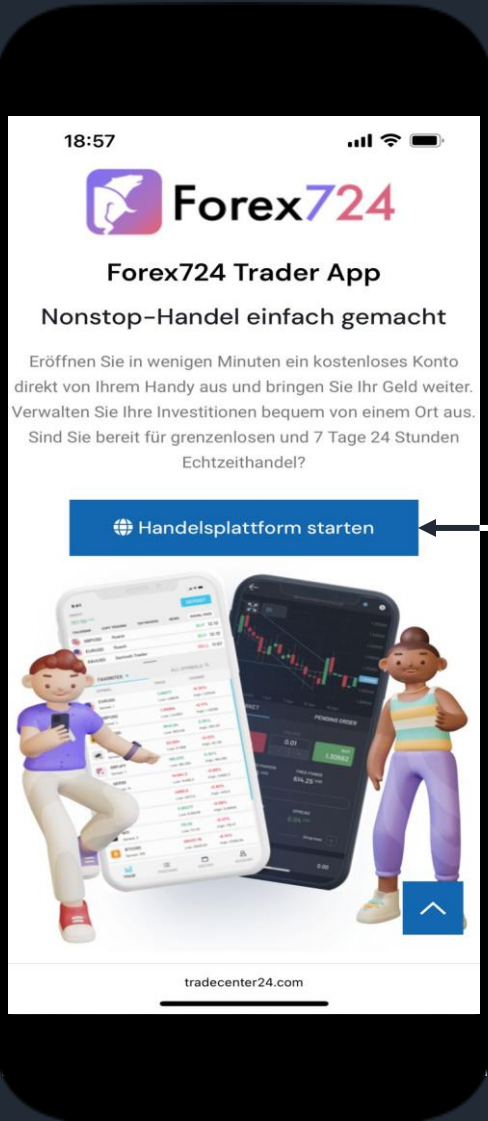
18:57

Forex724

Forex724 Trader App

Nonstop-Handel einfach gemacht

Eröffnen Sie in wenigen Minuten ein kostenloses Konto direkt von Ihrem Handy aus und bringen Sie Ihr Geld weiter. Verwalten Sie Ihre Investitionen bequem von einem Ort aus. Sind Sie bereit für grenzenlosen und 7 Tage 24 Stunden Echtzeithandel?

Handelsplattform starten

tradecenter24.com